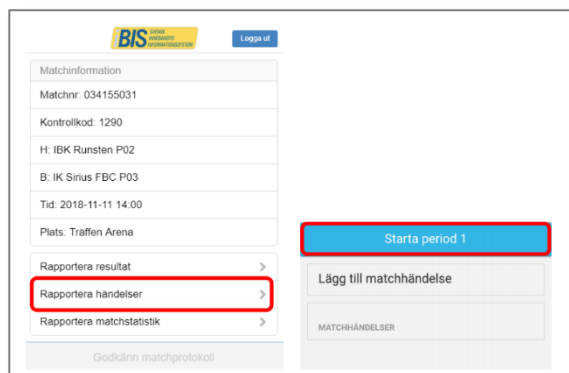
BIS SVENSK INNEBANDYS INFORMATIONSSYSTEM

Logga ut

Matchinformation

Matchnr: 034155031

Kontrollkod: 1290

H: IBK Runsten P02

B: IK Sirius FBC P03

Tid: 2018-11-11 14:00

Plats: Träffen Arena

Rapportera resultat

Rapportera händelser

Rapportera matchstatistik

Godkänn matchprotokoll

Starta period 1

Lägg till matchhändelse

MATCHHÄNDELSER